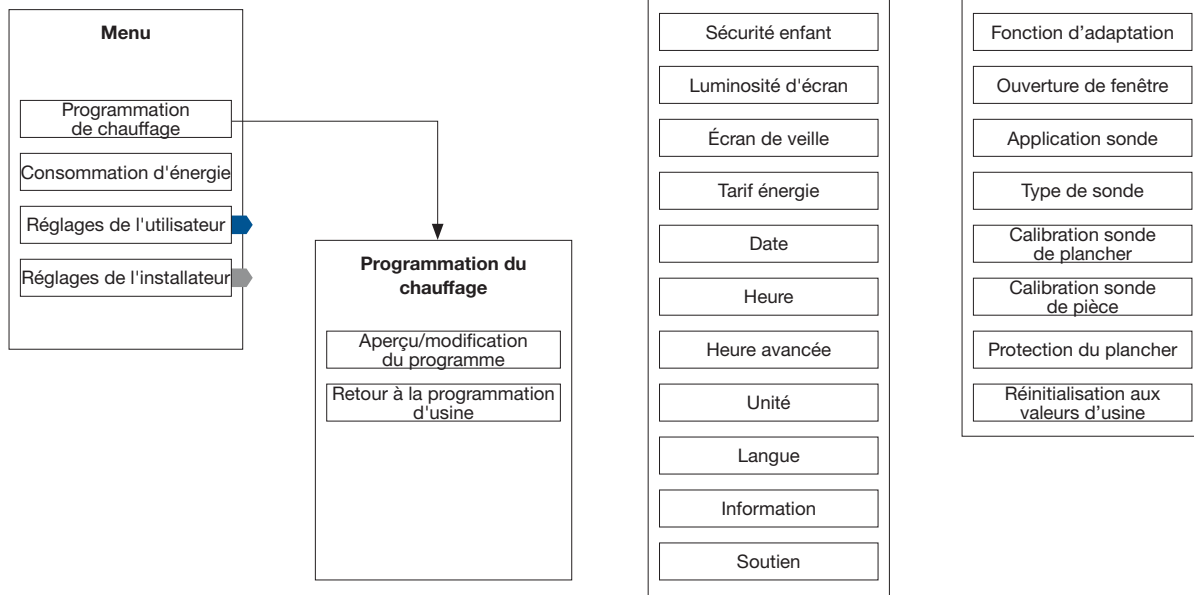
Menu

Programmation de chauffage

Consommation d'énergie

Réglages de l'utilisateur

Réglages de l'installateur

Programmation du chauffage

Aperçu/modification du programme

Retour à la programmation d'usine

Sécurité enfant

Luminosité d'écran

Écran de veille

Tarif énergie

Date

Heure

Heure avancée

Unité

Langue

Information

Soutien

Fonction d’adaptation

Ouverture de fenêtre

Application sonde

Type de sonde

Calibration sonde de plancher

Calibration sonde de pièce

Protection du plancher

Réinitialisation aux valeurs d’usine